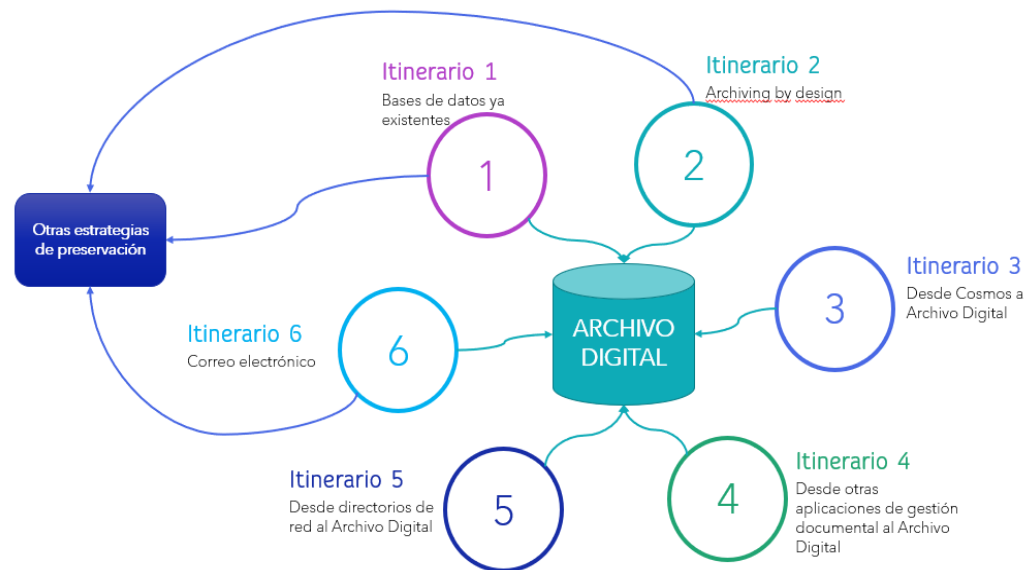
Itinerario 1
Bases de datos ya existentes

1

Itinerario 2
Archiving by design

2

Otras estrategias de preservación

ARCHIVO DIGITAL

Itinerario 3
Desde Cosmos a Archivo Digital

3

Itinerario 6
Correo electrónico

6

Itinerario 5
Desde directorios de red al Archivo Digital

5

Itinerario 4
Desde otras aplicaciones de gestión documental al Archivo Digital

4